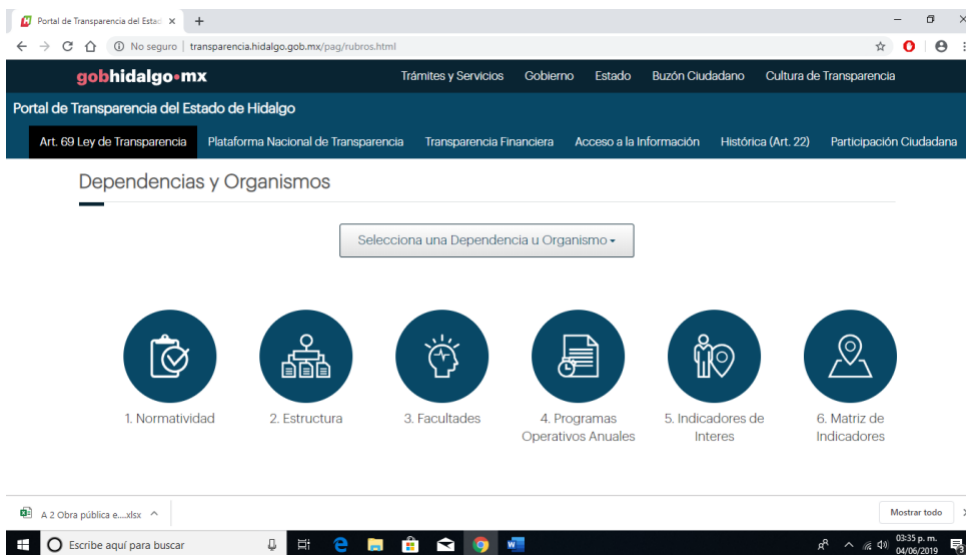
Portal de Transparencia del Estad ×
+

No seguro | transparencia.hidalgo.gob.mx/pag/rubros.html

gobhidalgo•mx

Trámites y Servicios Gobierno Estado Buzón Ciudadano Cultura de Transparencia

Portal de Transparencia del Estado de Hidalgo

Art. 69 Ley de Transparencia Plataforma Nacional de Transparencia Transparencia Financiera Acceso a la Información Histórica (Art. 22) Participación Ciudadana

Dependencias y Organismos

Selecciona una Dependencia u Organismo ▾

1. Normatividad

2. Estructura

3. Facultades

4. Programas Operativos Anuales

5. Indicadores de Interes

6. Matriz de Indicadores

A 2 Obra pública e....xlsx ^

Mostrar todo

Escribe aquí para buscar

03:35 p. m.
04/06/2019